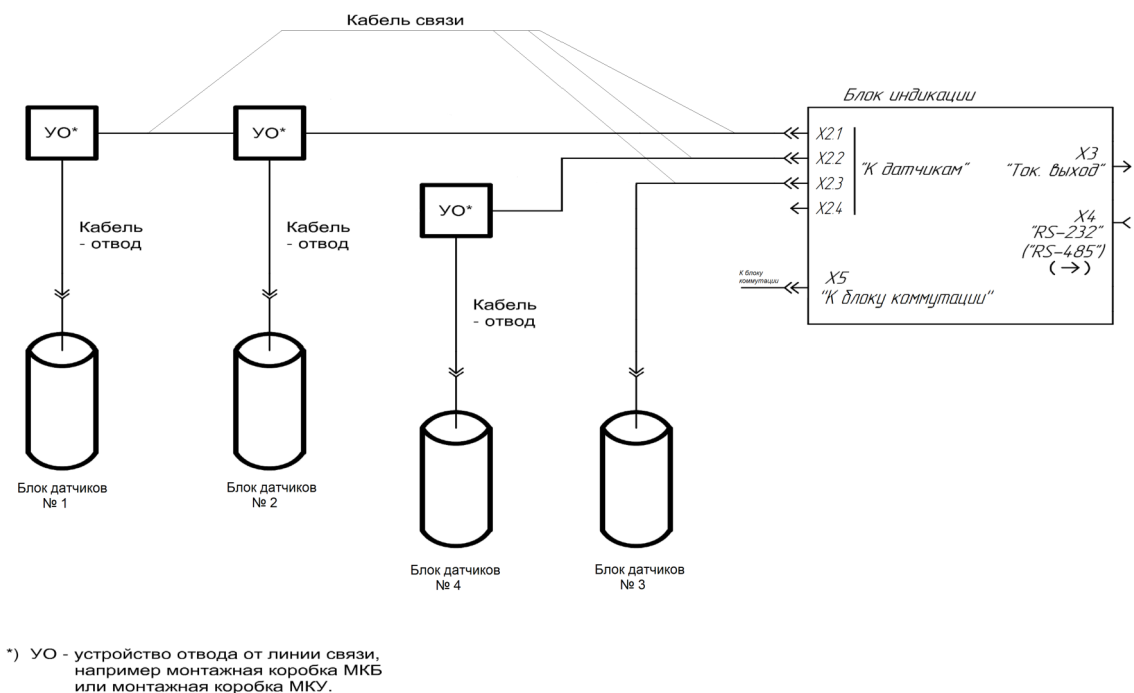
Кабель связи

Блок индикации

УО*

УО*

X21
X22
X23
X24
"К датчикам"

X3
"Ток. выход"

X4
"RS-232"
("RS-485")
(→)

УО*

К блоку коммутации

X5
"К блоку коммутации"

Кабель - отвод

Кабель - отвод

Кабель - отвод

Блок датчиков № 1

Блок датчиков № 2

Блок датчиков № 4

Блок датчиков № 3

*) УО - устройство отвода от линии связи, например монтажная коробка МКБ или монтажная коробка МКУ.